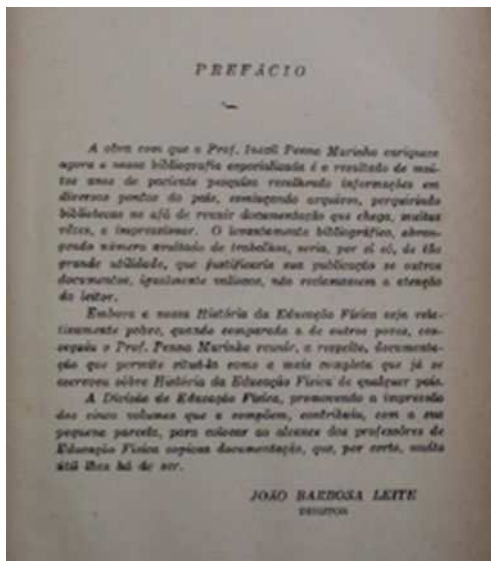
PREFÁCIO

A obra com que o Prof. Inezil Penna Marinho enriquece agora a nossa bibliografia especializada é o resultado de muitos anos de paciente pesquisa recolhendo informações em diversos pontos do país, vasculhando arquivos, perquirindo bibliotecas no afã de reunir documentação que chega, muitas vêzes, a impressionar. O levantamento bibliográfico, abrangendo número avultado de trabalhos, seria, por si só, de tão grande utilidade, que justificaria sua publicação se outros documentos, igualmente valiosos, não reclamassem a atenção do leitor.

Embora a nossa História da Educação Física seja relativamente pobre, quando comparada a de outros povos, conseguiu o Prof. Penna Marinho reunir, a respeito, documentação que permite situá-la como a mais completa que já se escreveu sôbre História da Educação Física de qualquer país.

A Divisão de Educação Física, promovendo a impressão dos cinco volumes que a compõem, contribuiu, com a sua pequena parcela, para colocar ao alcance dos professores de Educação Física copiosa documentação, que, por certo, muito útil lhes há de ser.

JOÃO BARBOSA LEITE
DIRETOR